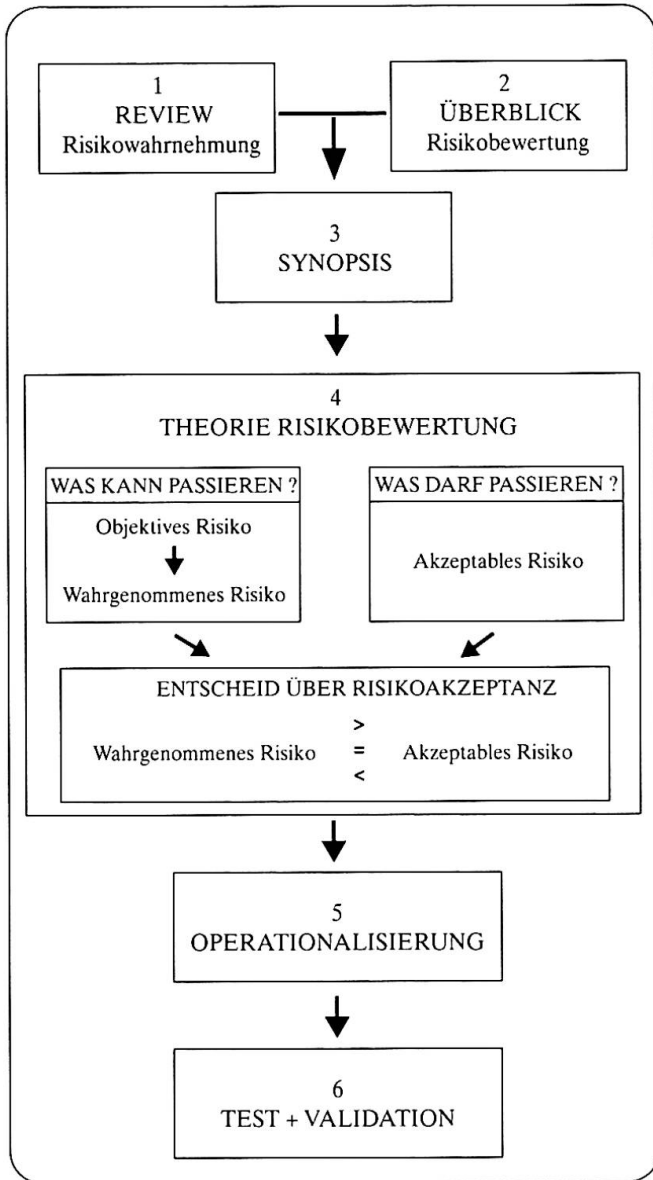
1
REVIEW
Risikowahrnehmung

2
ÜBERBLICK
Risikobewertung

3
SYNOPSIS

4
THEORIE RISIKOBEWERTUNG

WAS KANN PASSIEREN ?
Objektives Risiko
Wahrgenommenes Risiko

WAS DARF PASSIEREN ?
Akzeptables Risiko

ENTSCHEID ÜBER RISIKOAKZEPTANZ
Wahrgenommenes Risiko $>$ $=$ $<$ Akzeptables Risiko

5
OPERATIONALISIERUNG

6
TEST + VALIDATION